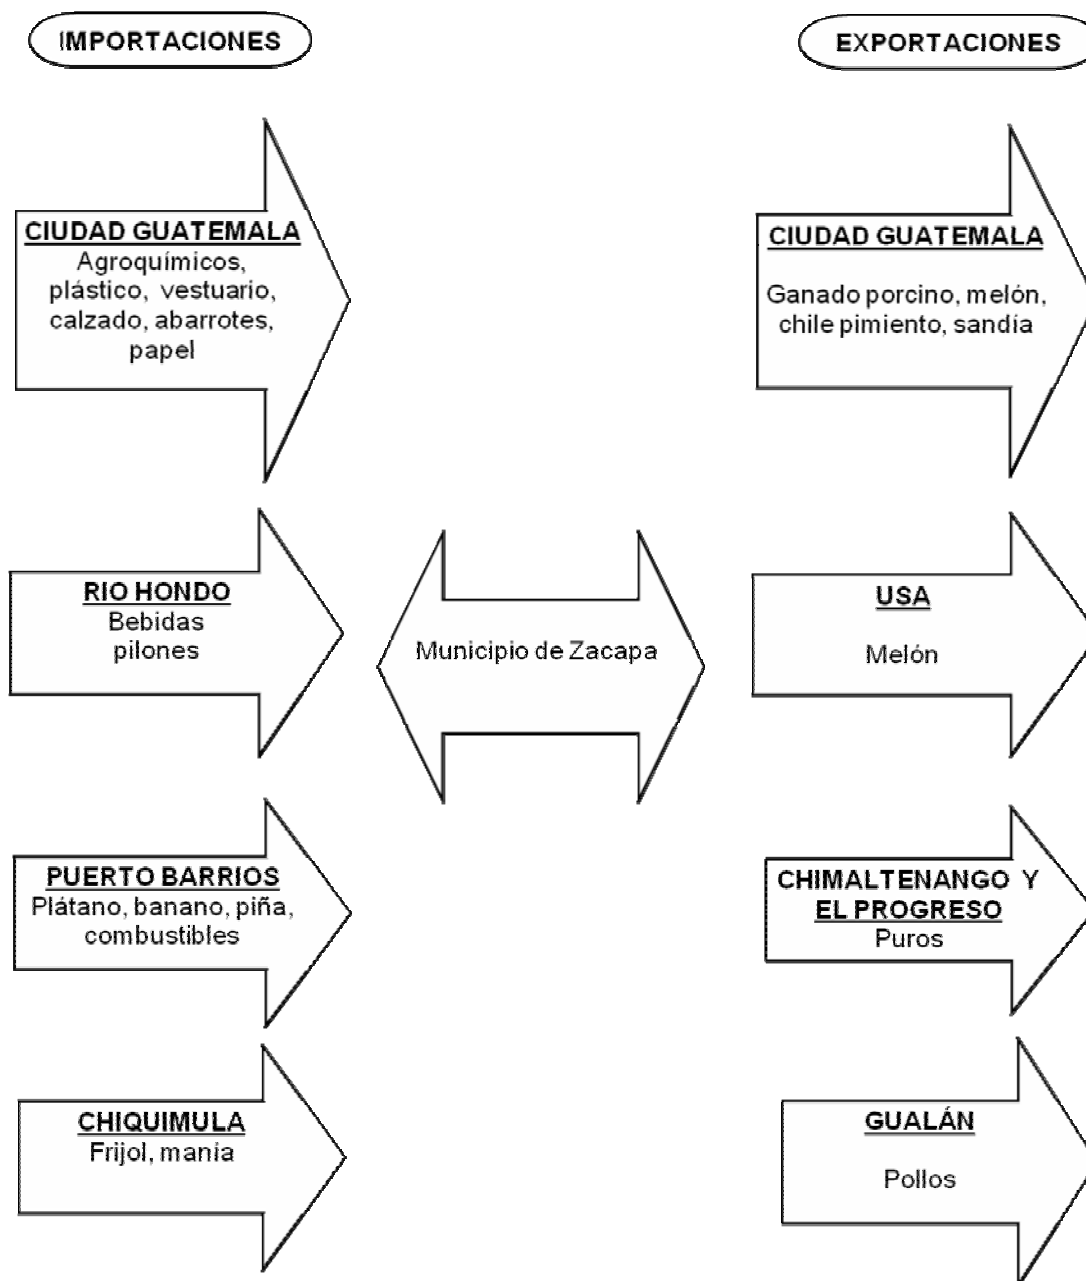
IMPORTACIONES

CIUDAD GUATEMALA
Agroquímicos, plástico, vestuario, calzado, abarrotes, papel

RIO HONDO
Bebidas
pilones

PUERTO BARRIOS
Plátano, banano, piña, combustibles

CHIQUIMULA
Frijol, mania

Municipio de Zacapa

EXPORTACIONES

CIUDAD GUATEMALA
Ganado porcino, melón, chile pimiento, sandía

USA
Melón

CHIMALTENANGO Y EL PROGRESO
Puros

GUALÁN
Pollos